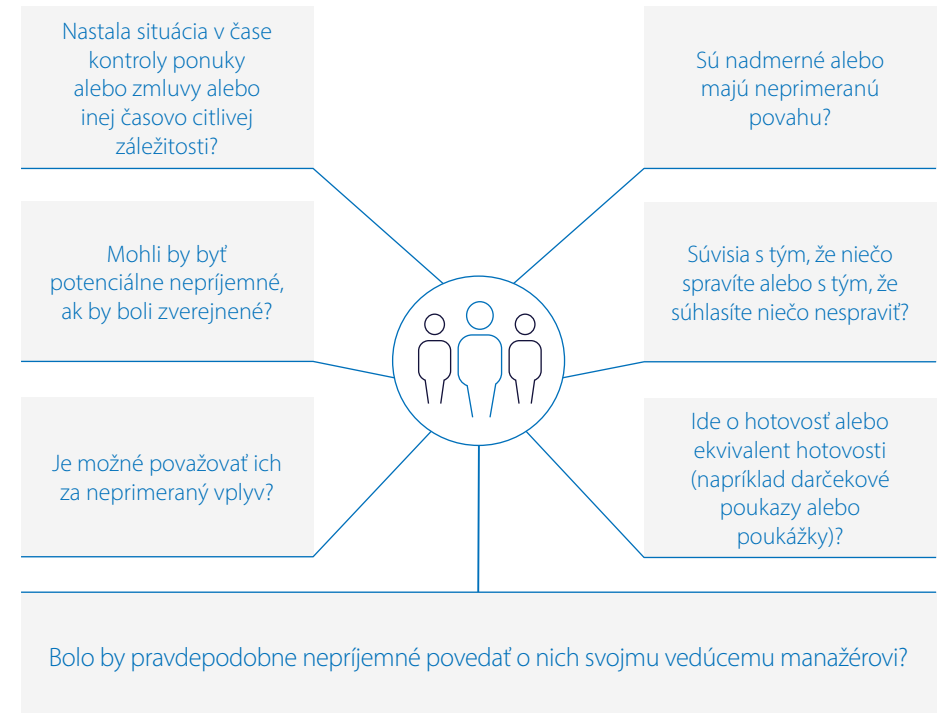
Nastala situácia v čase kontroly ponuky alebo zmluvy alebo inej časovo citlivej záležitosti?

Sú nadmerné alebo majú neprimeranú povahu?

Mohli by byť potenciálne nepríjemné, ak by boli zverejnené?

Súvisia s tým, že niečo spravíte alebo s tým, že súhlasíte niečo nespraviť?

Je možné považovať ich za neprimeraný vplyv?

Ide o hotovosť alebo ekvivalent hotovosti (napríklad darčekové poukazy alebo poukážky)?

Bolo by pravdepodobne nepríjemné povedať o nich svojmu vedúcemu manažérovi?